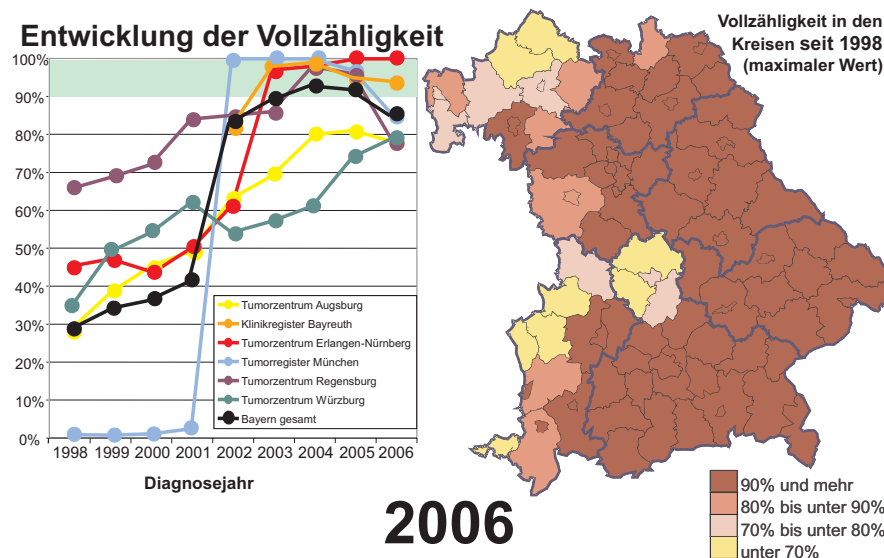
Entwicklung der Vollzähligkeit

100%
90%
80%
70%
60%
50%
40%
30%
20%
10%
0%

1998 1999 2000 2001 2002 2003 2004 2005 2006

Diagnosejahr

Tumorzentrum Augsburg
Klinikregister Bayreuth
Tumorzentrum Erlangen-Nürnberg
Tumorregister München
Tumorzentrum Regensburg
Tumorzentrum Würzburg
Bayern gesamt

Vollzähligkeit in den Kreisen seit 1998 (maximaler Wert)

2006

90% und mehr
80% bis unter 90%
70% bis unter 80%
unter 70%